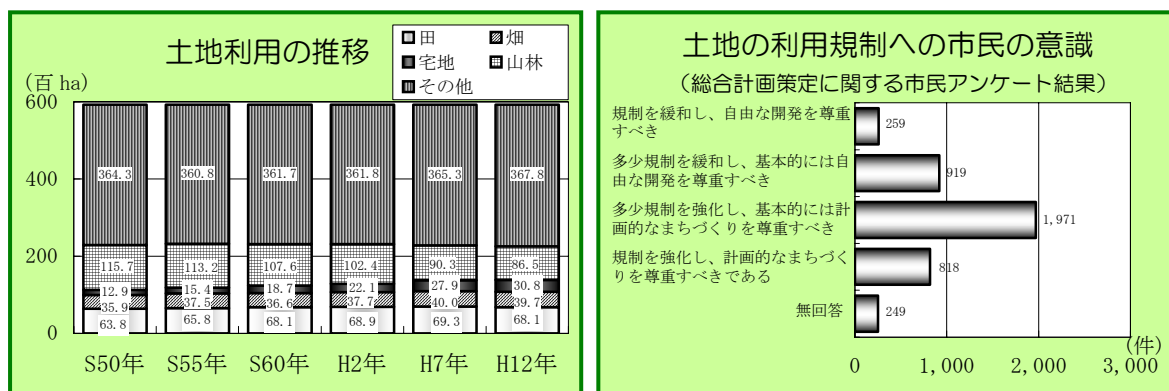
土地利用の推移

田
畑
宅地
山林
その他

(百 ha)

600
400
200
0

| | S50年 | S55年 | S60年 | H2年 | H7年 | H12年 |
|---|---|---|---|---|---|---|
| その他 | 364.3 | 360.8 | 361.7 | 361.8 | 365.3 | 367.8 |
| 山林 | 115.7 | 113.2 | 107.6 | 102.4 | 90.3 | 86.5 |
| 宅地 | 12.9 | 15.4 | 18.7 | 22.1 | 27.9 | 30.8 |
| 畑 | 35.9 | 37.5 | 36.6 | 37.7 | 40.0 | 39.7 |
| 田 | 63.8 | 65.8 | 68.1 | 68.9 | 69.3 | 68.1 |

土地の利用規制への市民の意識
（総合計画策定に関する市民アンケート結果）

| | |
|---|---|
| 規制を緩和し、自由な開発を尊重すべき | 259 |
| 多少規制を緩和し、基本的には自由な開発を尊重すべき | 919 |
| 多少規制を強化し、基本的には計画的なまちづくりを尊重すべき | 1,971 |
| 規制を強化し、計画的なまちづくりを尊重すべきである | 818 |
| 無回答 | 249 |

0
1,000
2,000
3,000
(件)